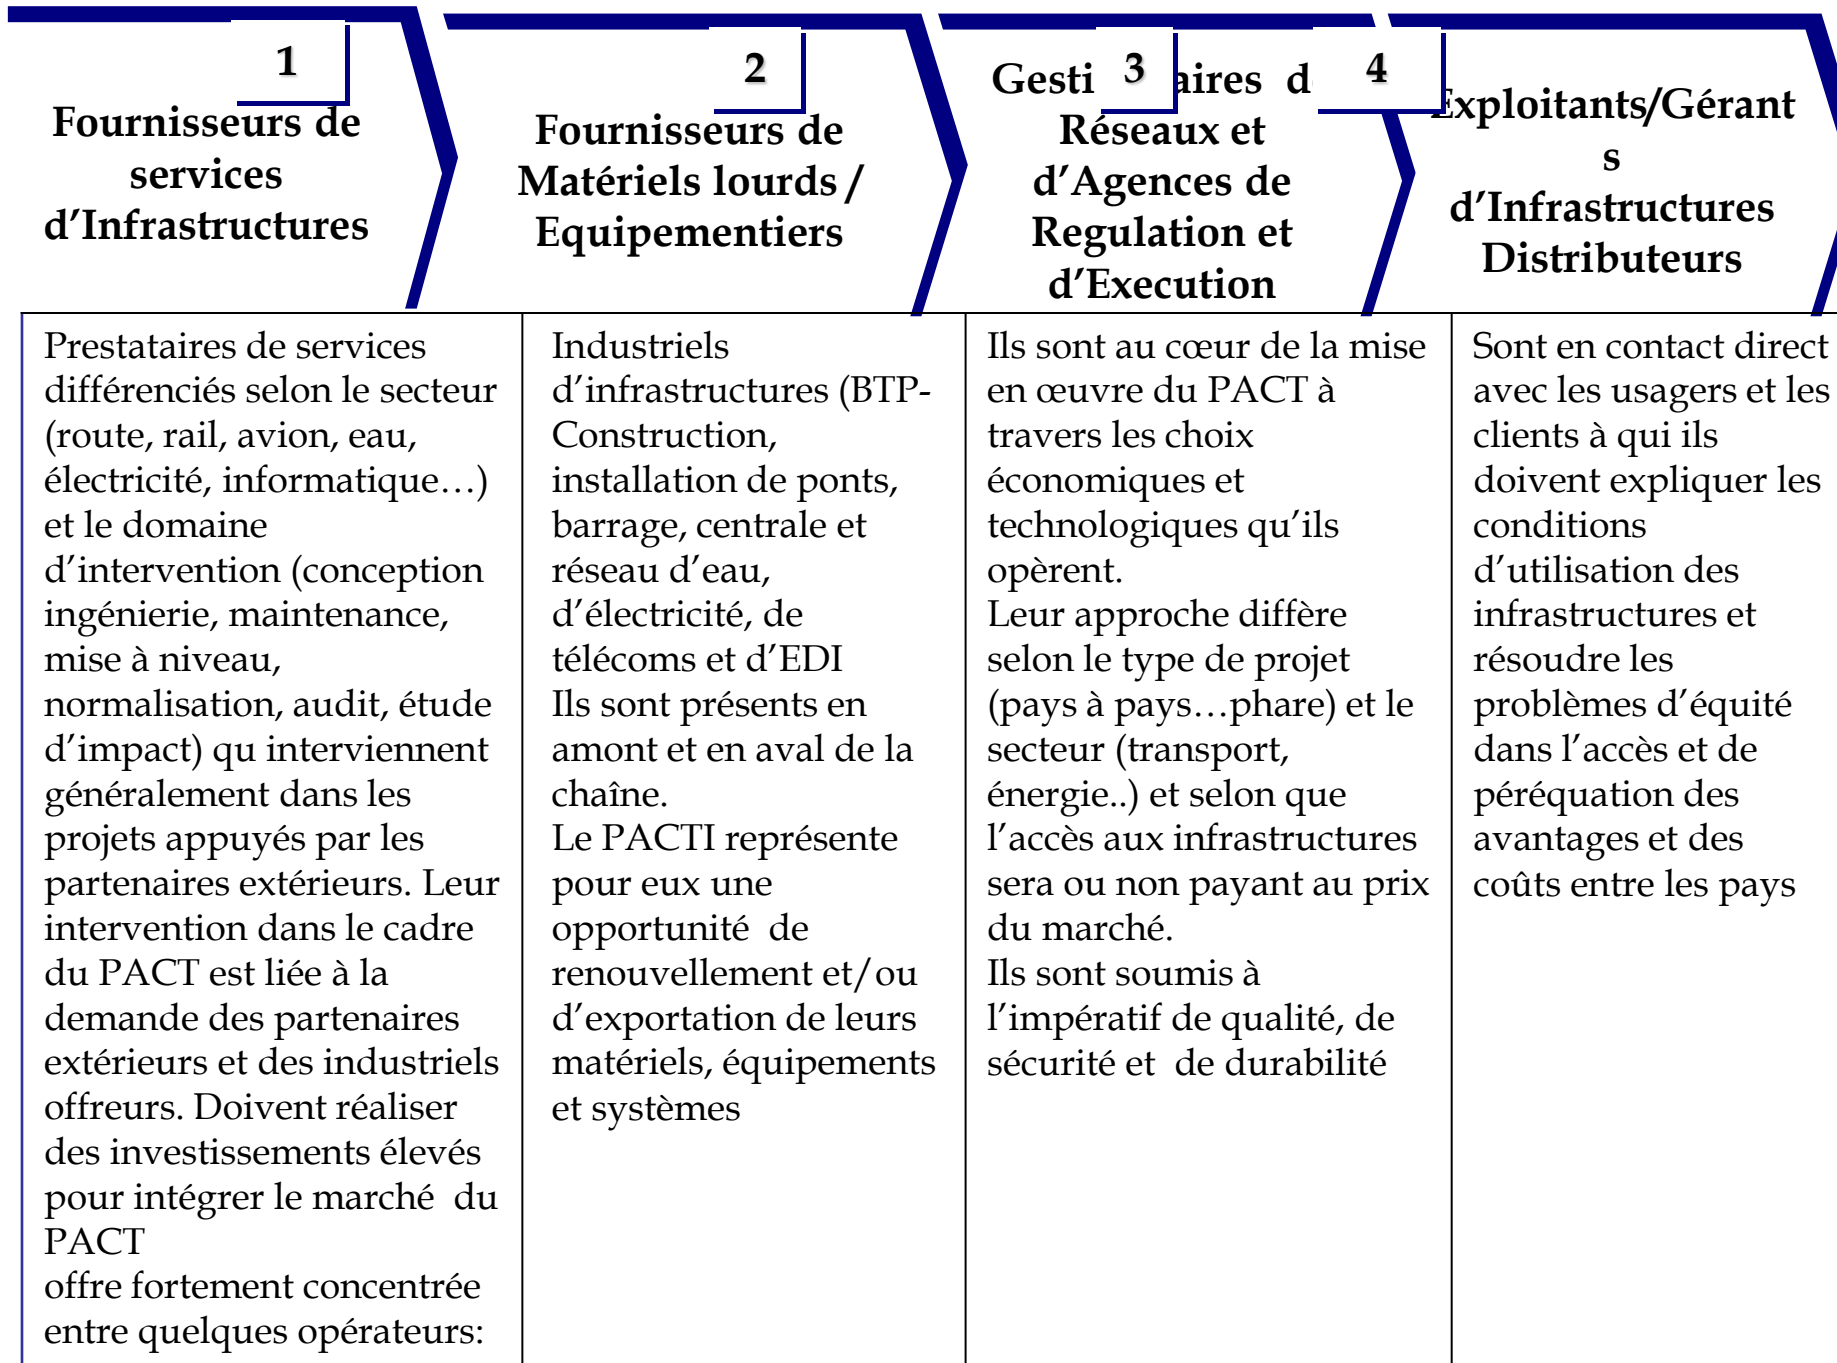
| 1 Fournisseurs de services d'Infrastructures | 2 Fournisseurs de Matériels lourds / Equipementiers | Gesti 3 aires d Réseaux et d'Agences de Regulation et d'Execution | 4 Exploitants/Gérant s d'Infrastructures Distributeurs |
|---|---|---|---|
| Prestataires de services différenciés selon le secteur (route, rail, avion, eau, électricité, informatique…) et le domaine d'intervention (conception ingénierie, maintenance, mise à niveau, normalisation, audit, étude d'impact) qu interviennent généralement dans les projets appuyés par les partenaires extérieurs. Leur intervention dans le cadre du PACT est liée à la demande des partenaires extérieurs et des industriels offreurs. Doivent réaliser des investissements élevés pour intégrer le marché du PACT offre fortement concentrée entre quelques opérateurs: | Industriels d'infrastructures (BTP-Construction, installation de ponts, barrage, centrale et réseau d'eau, d'électricité, de télécoms et d'EDI Ils sont présents en amont et en aval de la chaîne. Le PACTI représente pour eux une opportunité de renouvellement et/ou d'exportation de leurs matériels, équipements et systèmes | Ils sont au cœur de la mise en œuvre du PACT à travers les choix économiques et technologiques qu'ils opèrent. Leur approche diffère selon le type de projet (pays à pays…phare) et le secteur (transport, énergie..) et selon que l'accès aux infrastructures sera ou non payant au prix du marché. Ils sont soumis à l'impératif de qualité, de sécurité et de durabilité | Sont en contact direct avec les usagers et les clients à qui ils doivent expliquer les conditions d'utilisation des infrastructures et résoudre les problèmes d'équité dans l'accès et de péréquation des avantages et des coûts entre les pays |